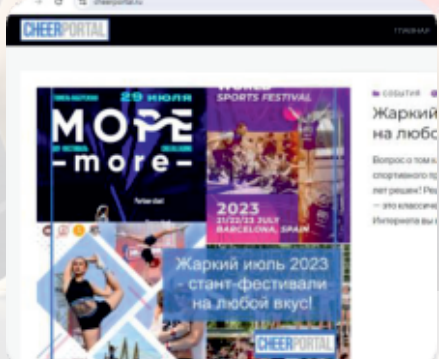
cheerportal.ru

CHEERPORTAL

ГЛАВНАЯ

29 июля

МОРЕ

-more-

World

SPORTS FESTIVAL

2023

21/22/23 JULY

BARCELONA, SPAIN

Жаркий июль 2023 - стант-фестивали на любой вкус!

CHEERPORTAL

СОБЫТИЯ

Жаркий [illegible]

на любо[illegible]

Вопрос о том к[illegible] спортивного п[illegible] лет решен! Ре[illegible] — это классиче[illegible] Интернета вы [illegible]